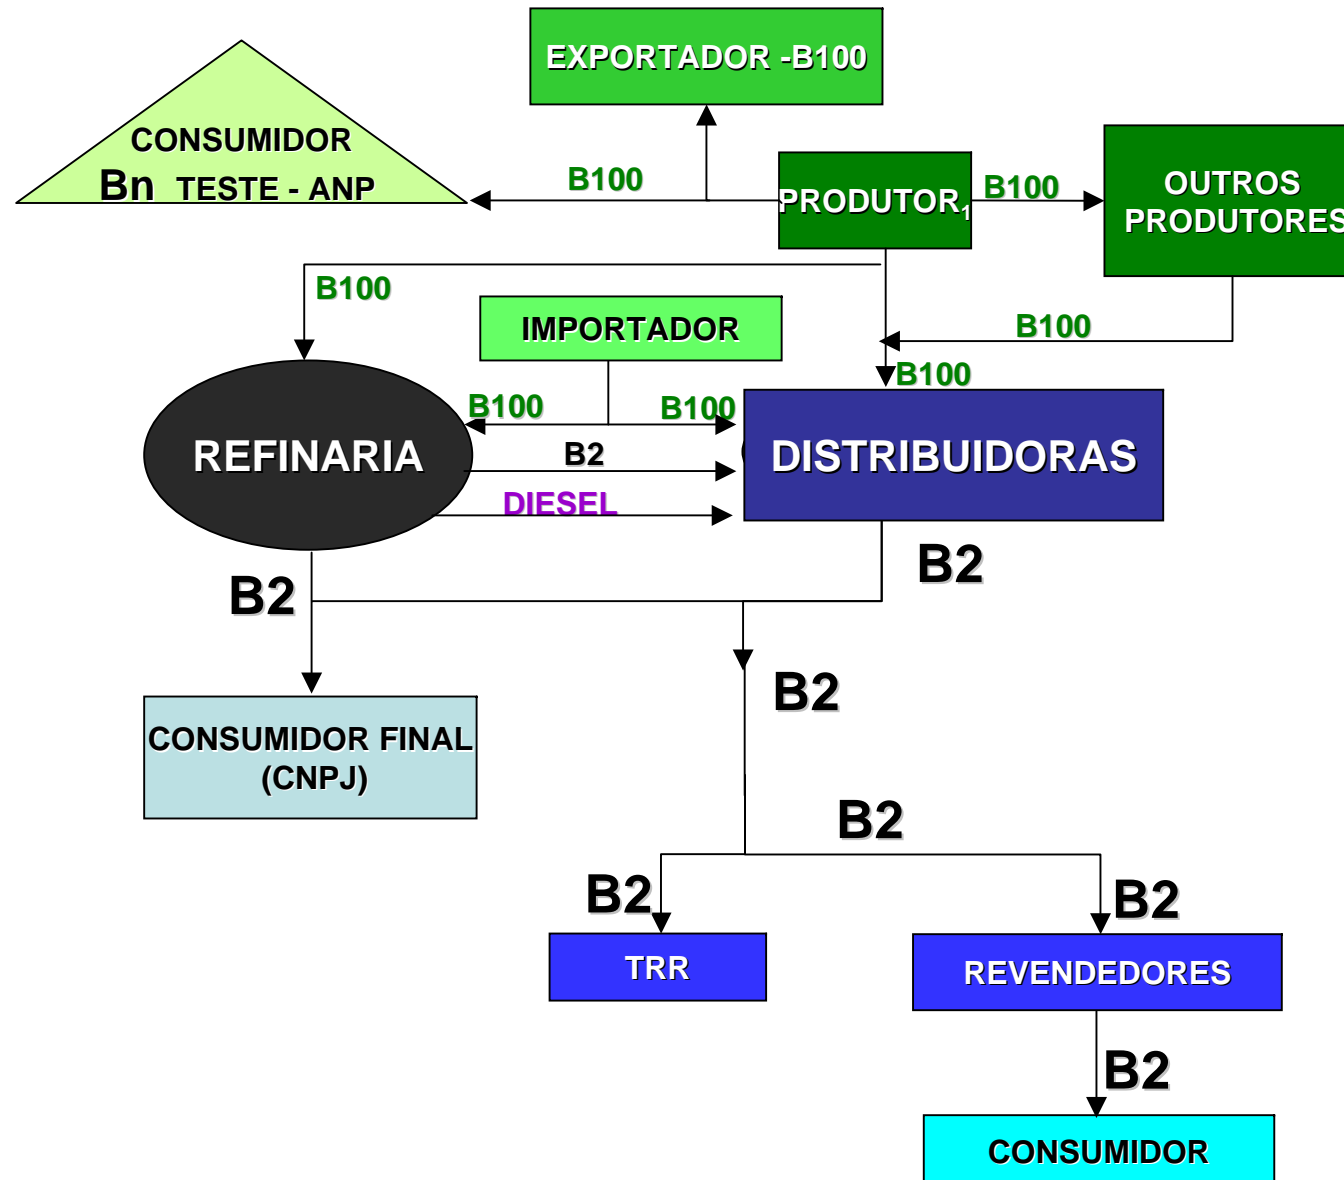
EXPORTADOR -B100

CONSUMIDOR
Bn TESTE - ANP

B100

PRODUTOR$_1$

B100

OUTROS PRODUTORES

B100

IMPORTADOR

B100

B100

REFINARIA

B100

B100

B2

DISTRIBUIDORAS

DIESEL

B2

B2

CONSUMIDOR FINAL (CNPJ)

B2

B2

B2

TRR

B2

REVENDEDORES

B2

CONSUMIDOR